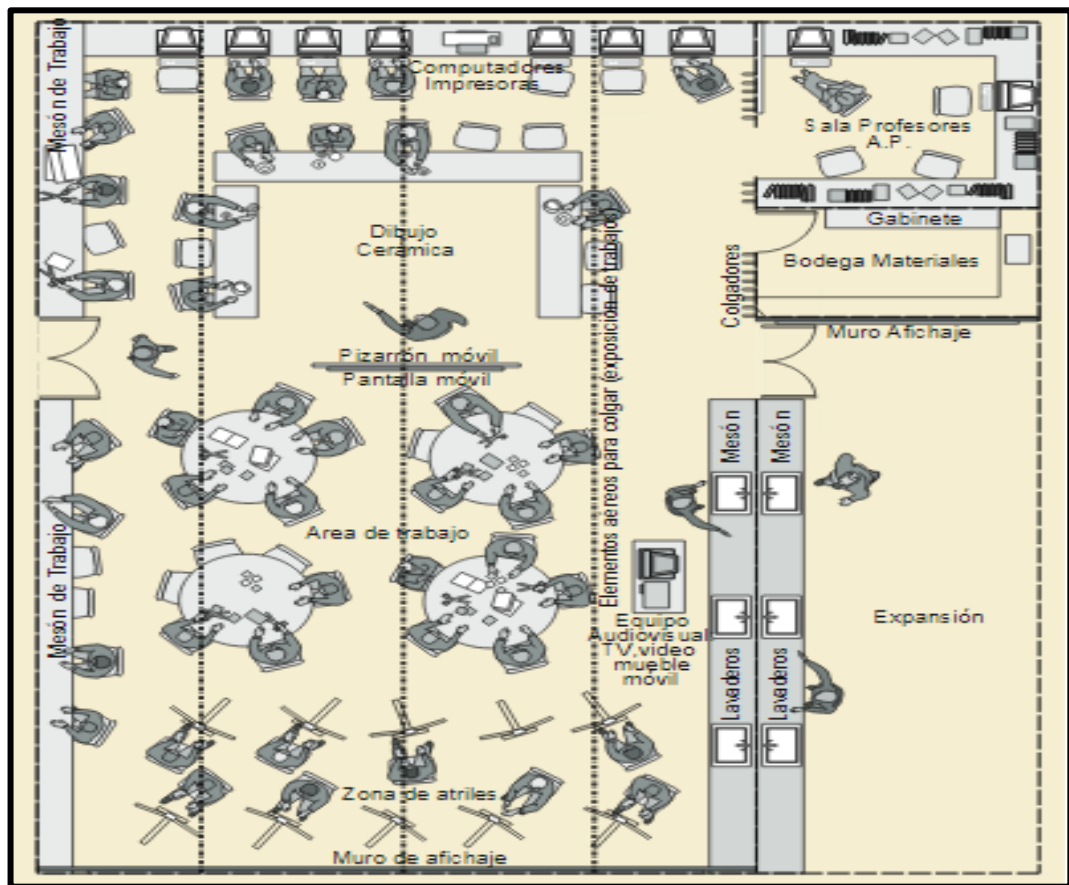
Mesón de Trabajo

Computadores
Impresoras

Sala Profesores
A.P.

Gabinete

Dibujo
Ceramica

Bodega Materiales

Colgadores

Muro Afichaje

Elementos aereos para colgar (exposición de trabajo)

Pizarrón móvil
Pantalla móvil

Mesón

Mesón

Area de trabajo

Mesón de Trabajo

Equipo
Audiovisual
TV,video
mueble
móvil

Expansión

Lavaderos

Lavaderos

Zona de atriles

Muro de afichaje